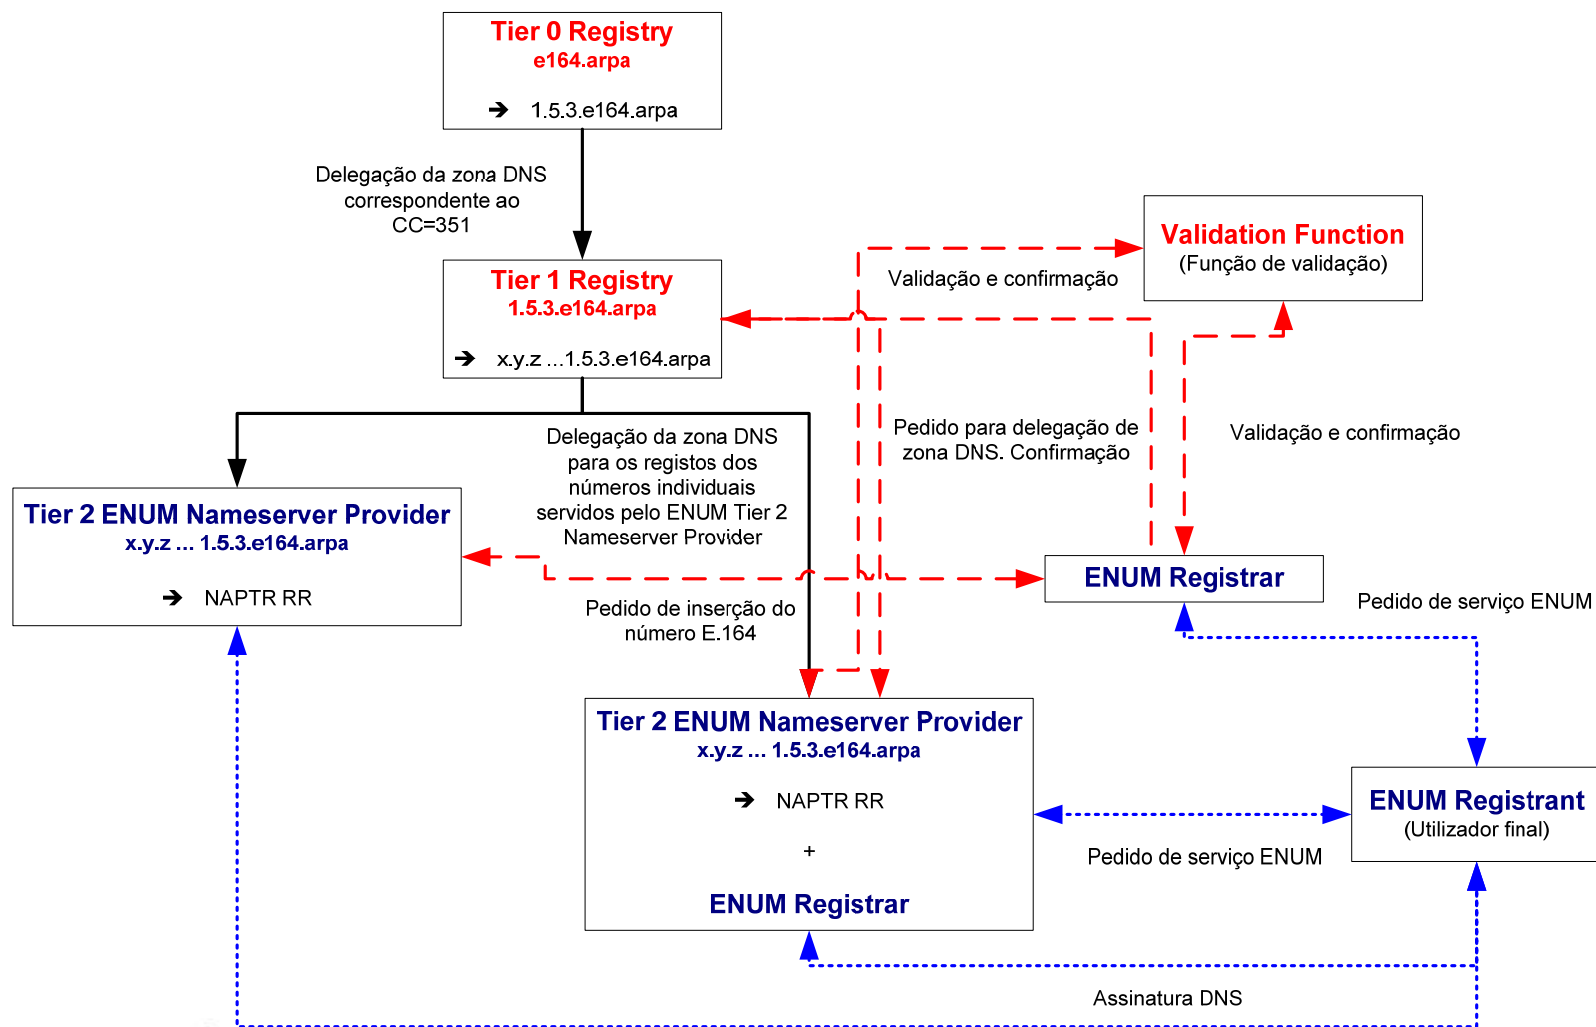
Tier 0 Registry
e164.arpa

➔ 1.5.3.e164.arpa

Delegação da zona DNS correspondente ao CC=351

Tier 1 Registry
1.5.3.e164.arpa

➔ x.y.z ...1.5.3.e164.arpa

Validation Function
(Função de validação)

Validação e confirmação

Delegação da zona DNS para os registos dos números individuais servidos pelo ENUM Tier 2 Nameserver Provider

Pedido para delegação de zona DNS. Confirmação

Validação e confirmação

Tier 2 ENUM Nameserver Provider
x.y.z ... 1.5.3.e164.arpa

➔ NAPTR RR

ENUM Registrar

Pedido de serviço ENUM

Pedido de inserção do número E.164

Tier 2 ENUM Nameserver Provider
x.y.z ... 1.5.3.e164.arpa

➔ NAPTR RR

+

ENUM Registrar

ENUM Registrant
(Utilizador final)

Pedido de serviço ENUM

Assinatura DNS